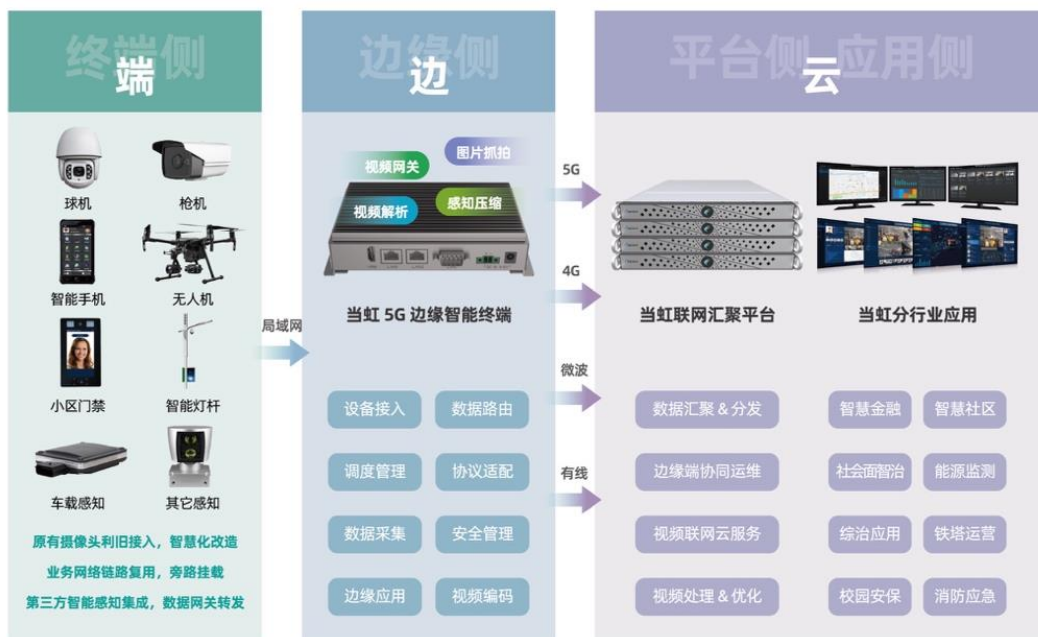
终端侧
端

球机
枪机
智能手机
无人机
小区门禁
智能灯杆
车载感知
其它感知

原有摄像头利旧接入，智慧化改造
业务网络链路复用，旁路挂载
第三方智能感知集成，数据网关转发

局域网

边缘侧
边

视频网关
图片抓拍
视频解析
感知压缩

当虹 5G 边缘智能终端

设备接入
数据路由
调度管理
协议适配
数据采集
安全管理
边缘应用
视频编码

5G
4G
微波
有线

平台侧 应用侧
云

当虹联网汇聚平台

数据汇聚 & 分发
边缘端协同运维
视频联网云服务
视频处理 & 优化

当虹分行业应用

智慧金融
智慧社区
社会面智治
能源监测
综治应用
铁塔运营
校园安保
消防应急